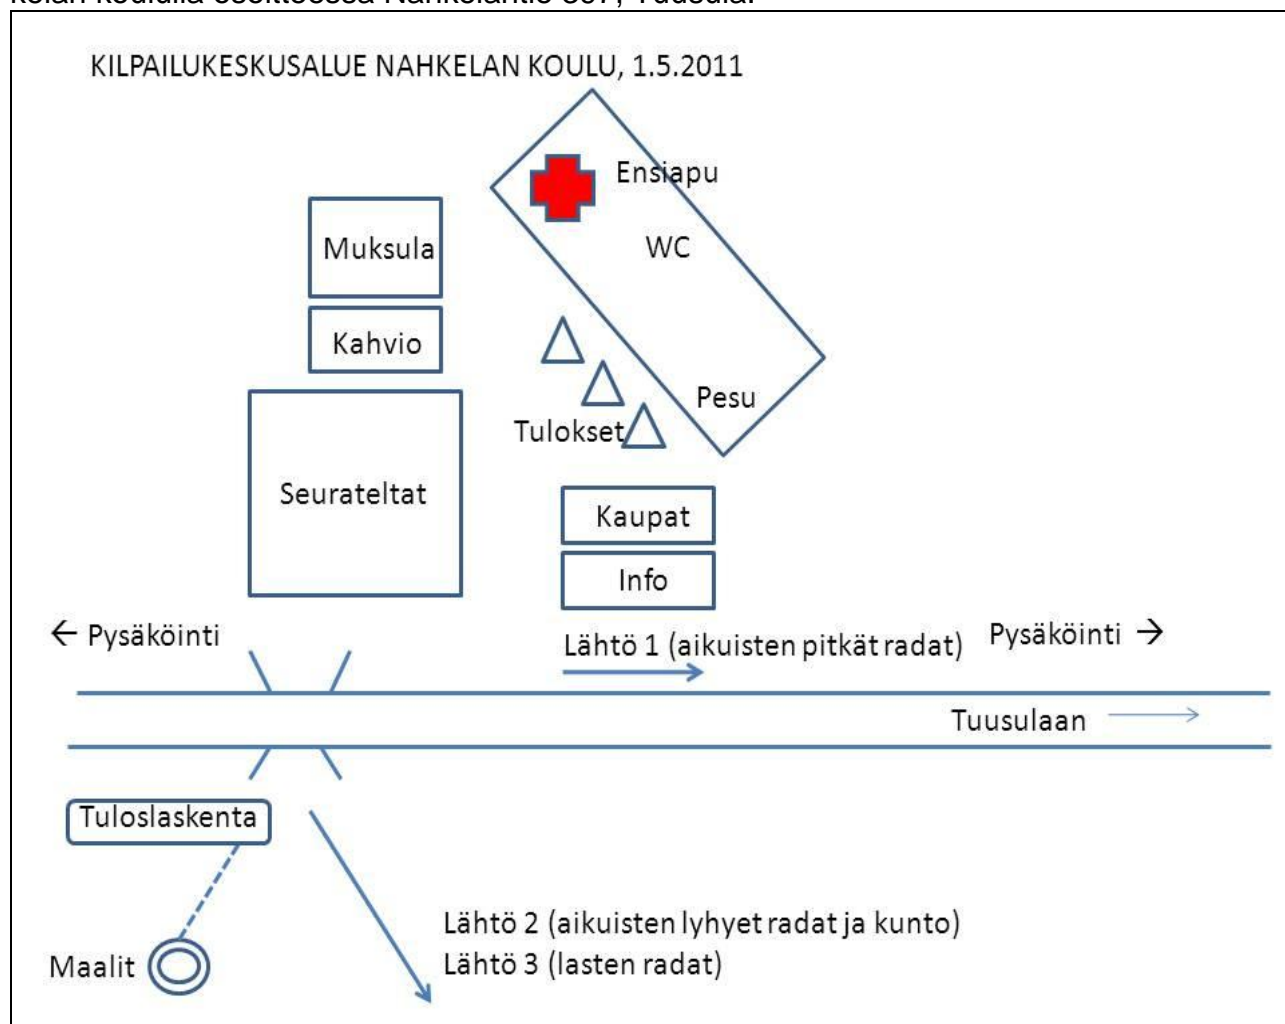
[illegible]kelan koululla osoitteessa Nahkelantie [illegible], Tuusula.

KILPAILUKESKUSALUE NAHKELAN KOULU, 1.5.2011

Ensiapu

WC

Pesu

Muksula

Kahvio

Seurateltat

Tulokset

Kaupat

Info

← Pysäköinti

Lähtö 1 (aikuisten pitkät radat)

Pysäköinti →

Tuusulaan

Tuloslaskenta

Maalit

Lähtö 2 (aikuisten lyhyet radat ja kunto)
Lähtö 3 (lasten radat)